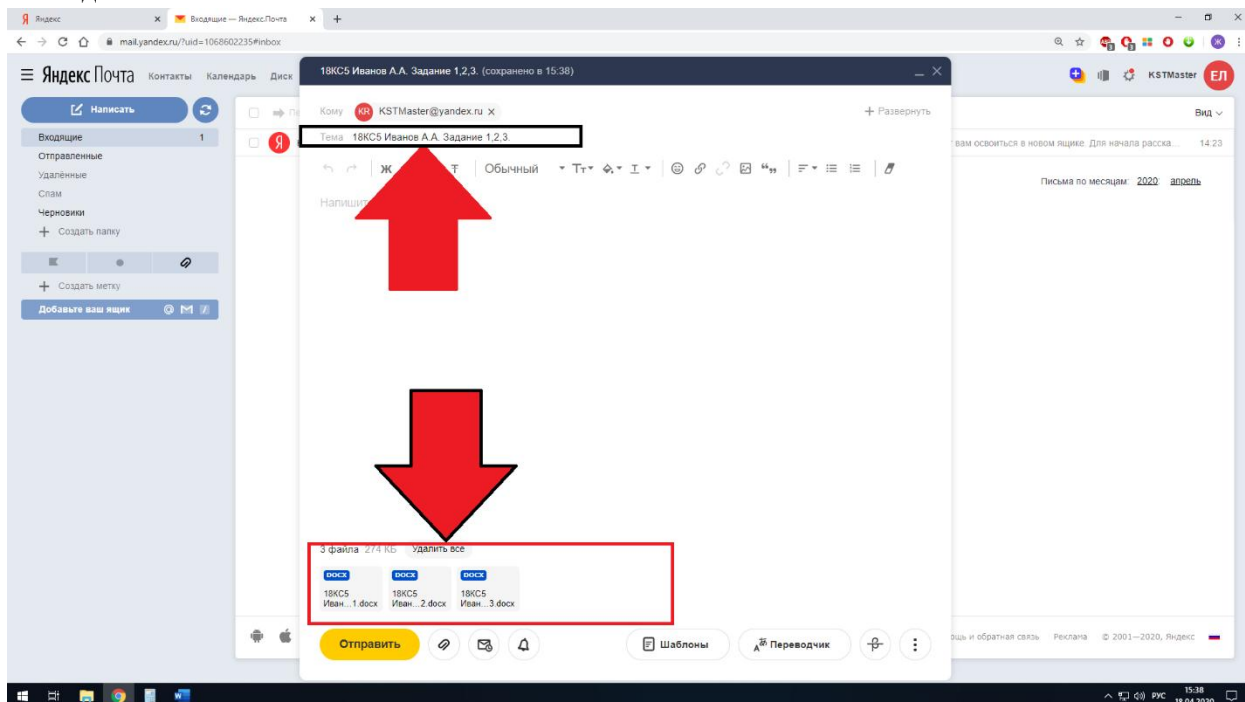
Яндекс × Входящие — Яндекс.Почта × +

mail.yandex.ru/?uid=1068602235#inbox

Яндекс Почта Контакты Календарь Диск

KSTMaster ЕЛ

Написать

Входящие 1
Отправленные
Удалённые
Спам
Черновики
Создать папку

Создать метку

Добавьте ваш ящик

18КС5 Иванов А.А. Задание 1,2,3. (сохранено в 15:38)

Кому KR KSTMaster@yandex.ru ×
Развернуть

Тема 18КС5 Иванов А.А. Задание 1,2,3.

Ж T Обычный

Напишит

3 файла 274 КБ Удалить все

DOCX 18КС5 Иван...1.docx
DOCX 18КС5 Иван...2.docx
DOCX 18КС5 Иван...3.docx

Отправить
Шаблоны
Переводчик

Вид
вам освоиться в новом ящике. Для начала расска... 14:23

Письма по месяцам: 2020 апрель

ощь и обратная связь Реклама © 2001—2020, Яндекс

РУС 15:38 18.04.2020